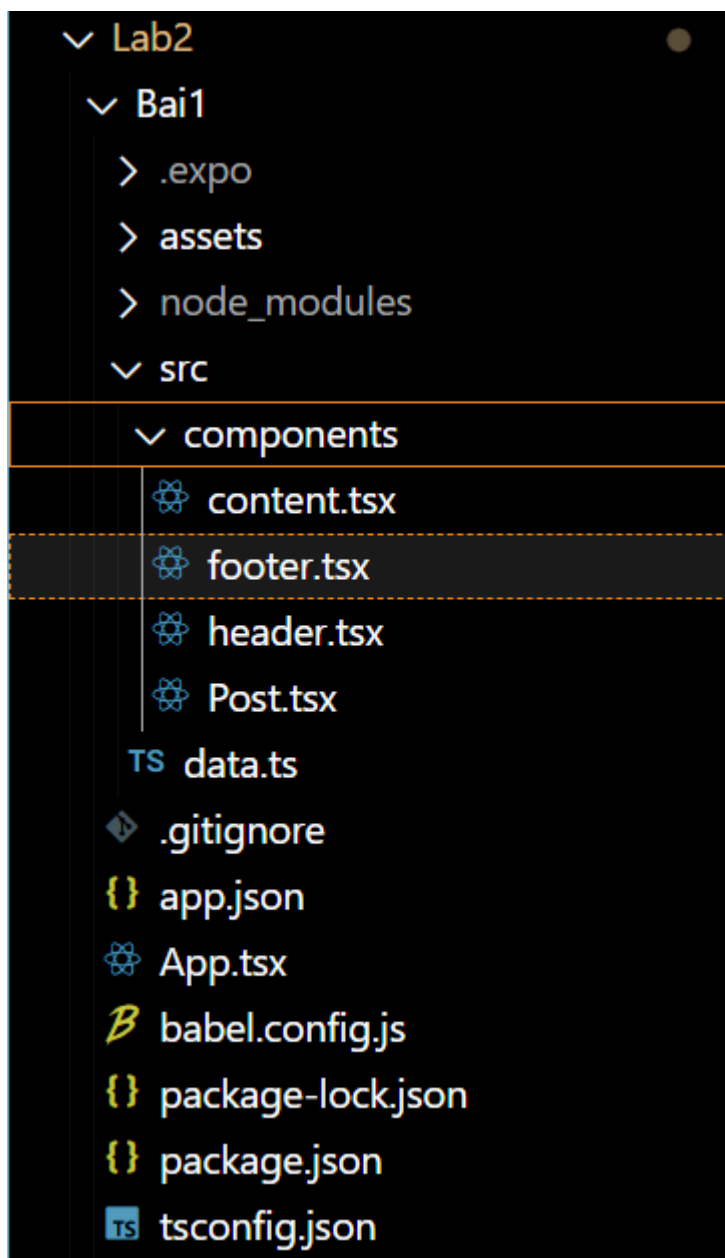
Lab2
Bai1
.expo
assets
node_modules
src
components
content.tsx
footer.tsx
header.tsx
Post.tsx
TS data.ts
.gitignore
{} app.json
App.tsx
babel.config.js
{} package-lock.json
{} package.json
TS tsconfig.json